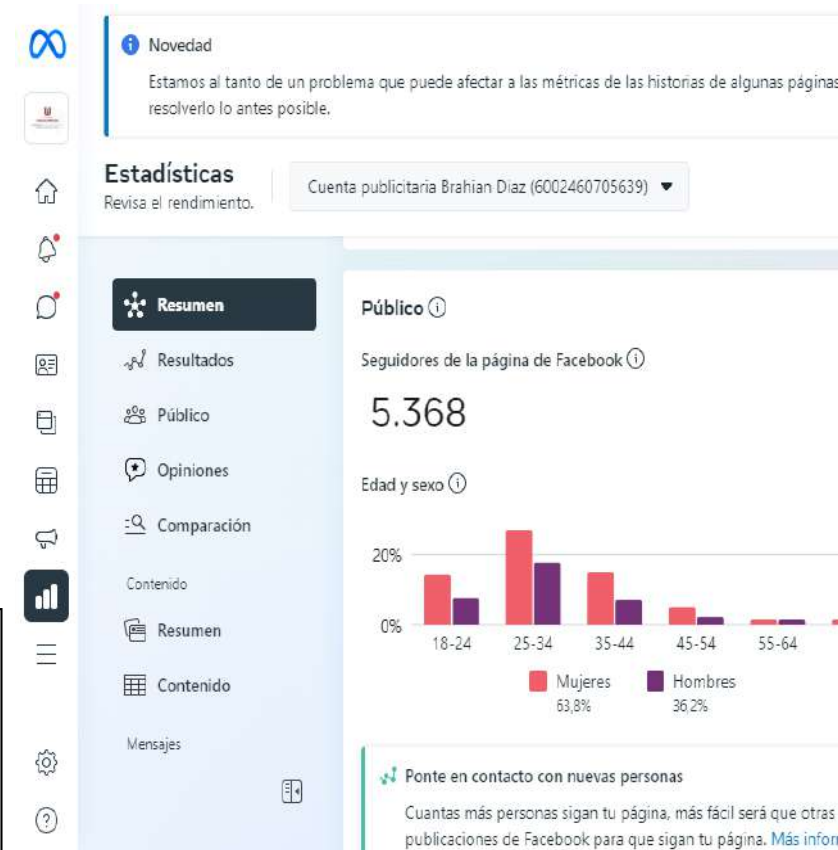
Novedad

Estamos al tanto de un problema que puede afectar a las métricas de las historias de algunas páginas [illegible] resolverlo lo antes posible.

Estadísticas
Revisa el rendimiento.

Cuenta publicitaria Brahian Diaz (6002460705639)

Resumen
Resultados
Público
Opiniones
Comparación
Contenido
Resumen
Contenido
Mensajes

Público

Seguidores de la página de Facebook

5.368

Edad y sexo

20%
0%
18-24
25-34
35-44
45-54
55-64

Mujeres
63,8%
Hombres
36,2%

Ponte en contacto con nuevas personas

Cuantas más personas sigan tu página, más fácil será que otras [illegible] publicaciones de Facebook para que sigan tu página. Más infor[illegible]